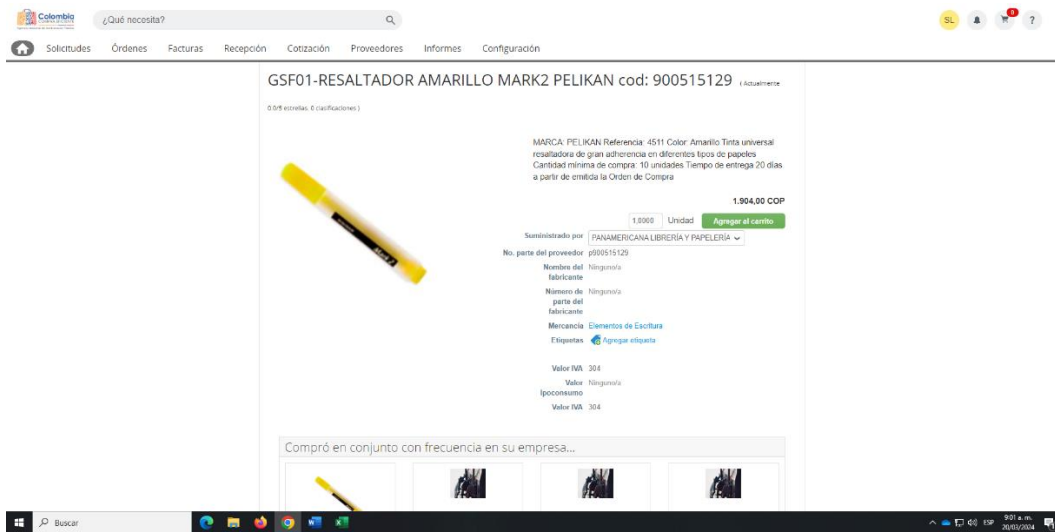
Colombia
¿Qué necesita?
SL 0 ?
Solicitudes Órdenes Facturas Recepción Cotización Proveedores Informes Configuración

GSF01-RESALTADOR AMARILLO MARK2 PELIKAN cod: 900515129 ( Actualmente 0.0/5 estrellas. 0 clasificaciones )

MARCA: PELIKAN Referencia: 4511 Color: Amarillo Tinta universal resaltadora de gran adherencia en diferentes tipos de papeles Cantidad mínima de compra: 10 unidades.Tiempo de entrega 20 días a partir de emitida la Orden de Compra

1.904,00 COP

1,0000 Unidad Agregar al carrito

Suministrado por PANAMERICANA LIBRERÍA Y PAPELERÍA

No. parte del proveedor p900515129

Nombre del fabricante Ninguno/a

Número de parte del fabricante Ninguno/a

Mercancía Elementos de Escritura

Etiquetas Agregar etiqueta

Valor IVA 304

Valor Ipoconsumo Ninguno/a

Valor IVA 304

Compró en conjunto con frecuencia en su empresa...

Buscar
9:01 a. m. 20/03/2024 ESP